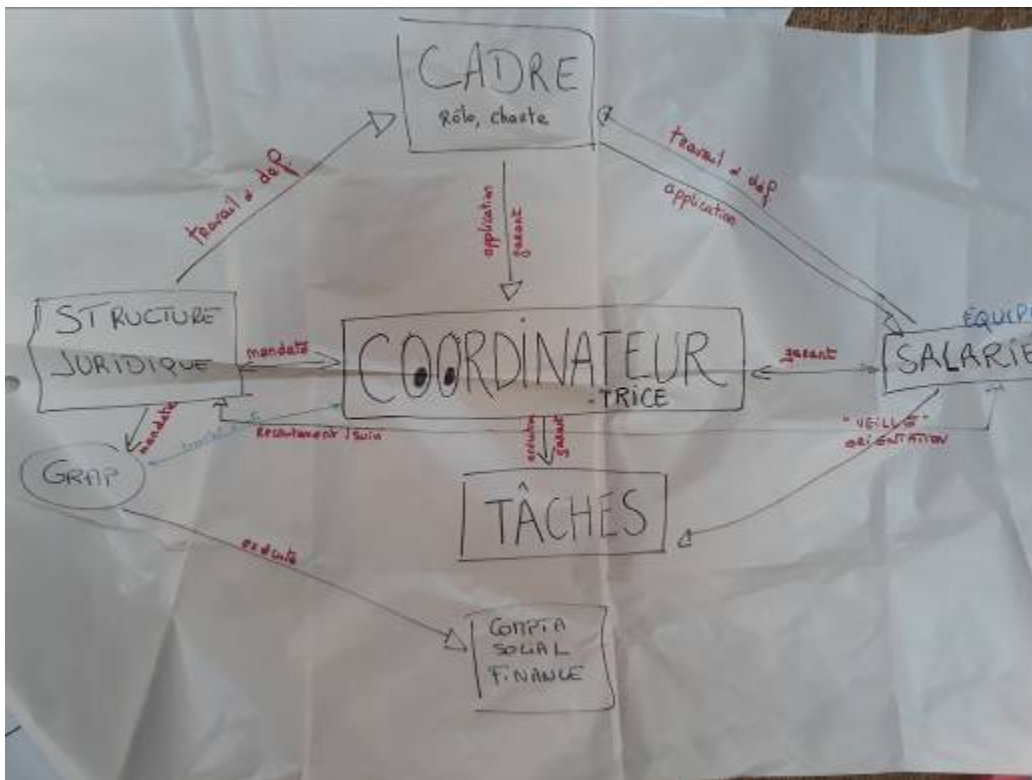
CADRE
Rôle, charte

travail & dép

travail & dép

application

application

garant

STRUCTURE JURIDIQUE

mandate

COORDINATEUR -TRICE

garant

SALARIÉ

ÉQUIPE

mandate

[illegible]

Recrutement / suivi

exécute

garant

"VEILLE" ORIENTATION

GRAP

TÂCHES

exécute

COMPTA SOCIAL FINANCE